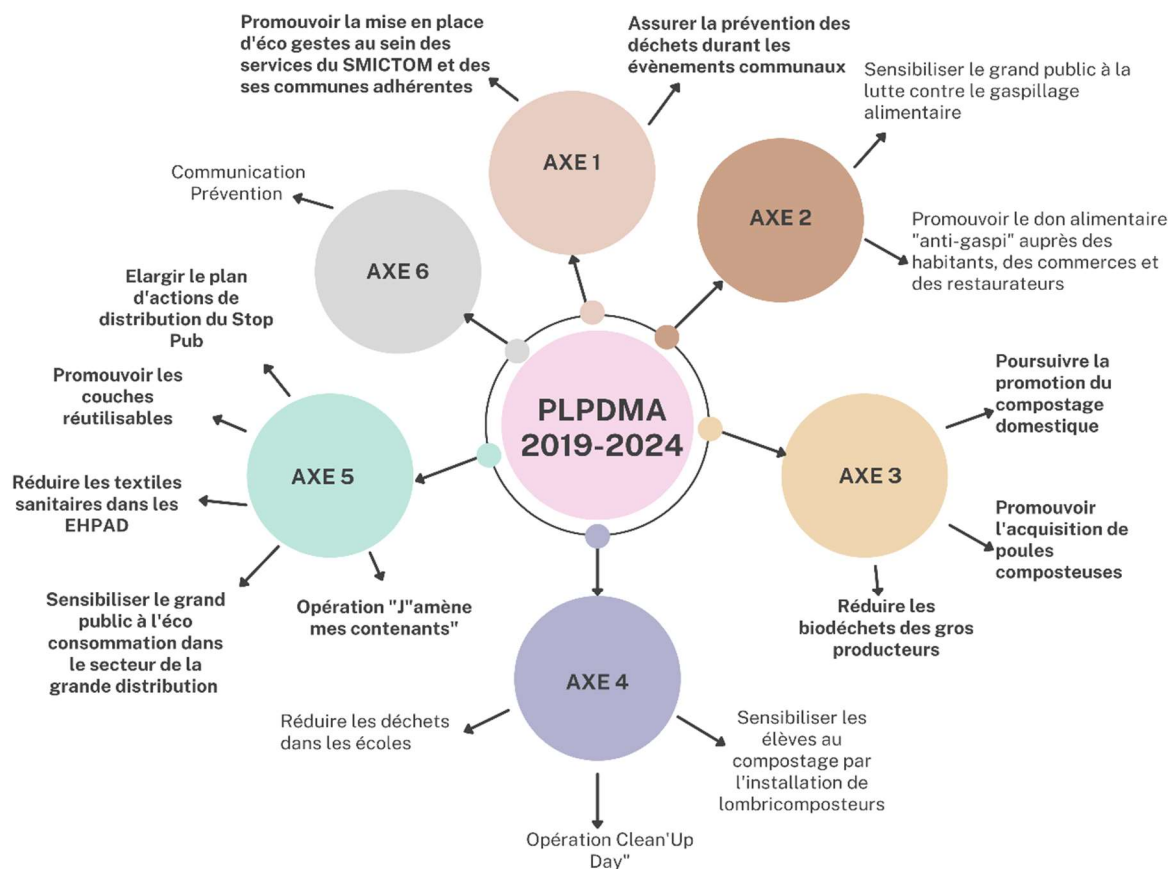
PLPDMA 2019-2024

AXE 1

Promouvoir la mise en place d'éco gestes au sein des services du SMICTOM et des ses communes adhérentes

Assurer la prévention des déchets durant les évènements communaux

AXE 2

Sensibiliser le grand public à la lutte contre le gaspillage alimentaire

Promouvoir le don alimentaire "anti-gaspi" auprès des habitants, des commerces et des restaurateurs

AXE 3

Poursuivre la promotion du compostage domestique

Promouvoir l'acquisition de poules composteuses

Réduire les biodéchets des gros producteurs

AXE 4

Réduire les déchets dans les écoles

Sensibiliser les élèves au compostage par l'installation de lombricomposteurs

Opération Clean'Up Day"

AXE 5

Elargir le plan d'actions de distribution du Stop Pub

Promouvoir les couches réutilisables

Réduire les textiles sanitaires dans les EHPAD

Sensibiliser le grand public à l'éco consommation dans le secteur de la grande distribution

Opération "J"amène mes contenants"

AXE 6

Communication Prévention